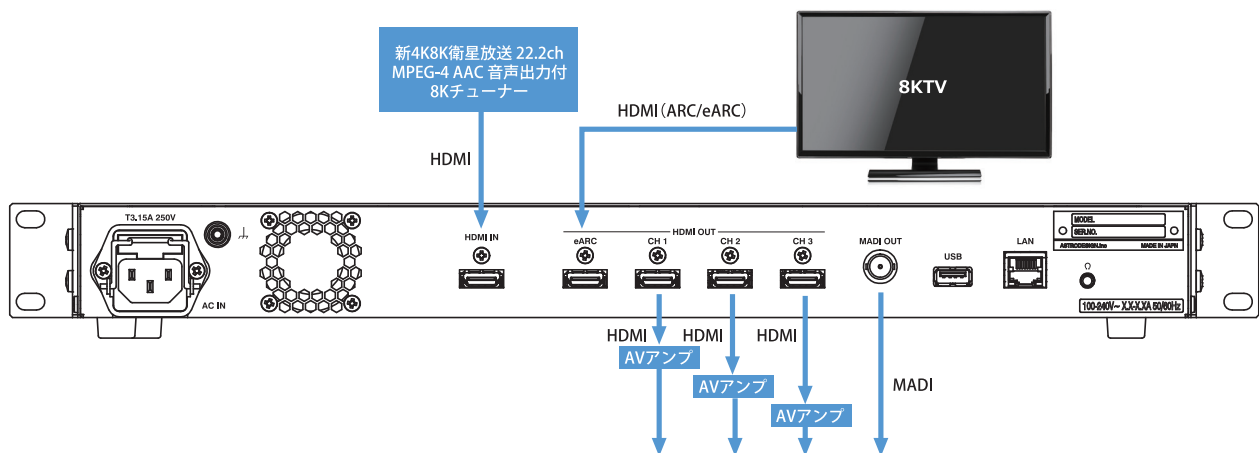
新4K8K衛星放送 22.2ch
MPEG-4 AAC 音声出力付
8Kチューナー

HDMI

HDMI（ARC/eARC）

8KTV

T3.15A 250V

AC IN

HDMI IN

HDMI OUT

eARC

CH 1

CH 2

CH 3

MADI OUT

USB

LAN

MODEL

SER.NO.

ASTRODESIGN,Inc

MADE IN JAPAN

100-240V~ X.X-X.XA 50/60Hz

HDMI

HDMI

HDMI

AVアンプ

AVアンプ

AVアンプ

MADI